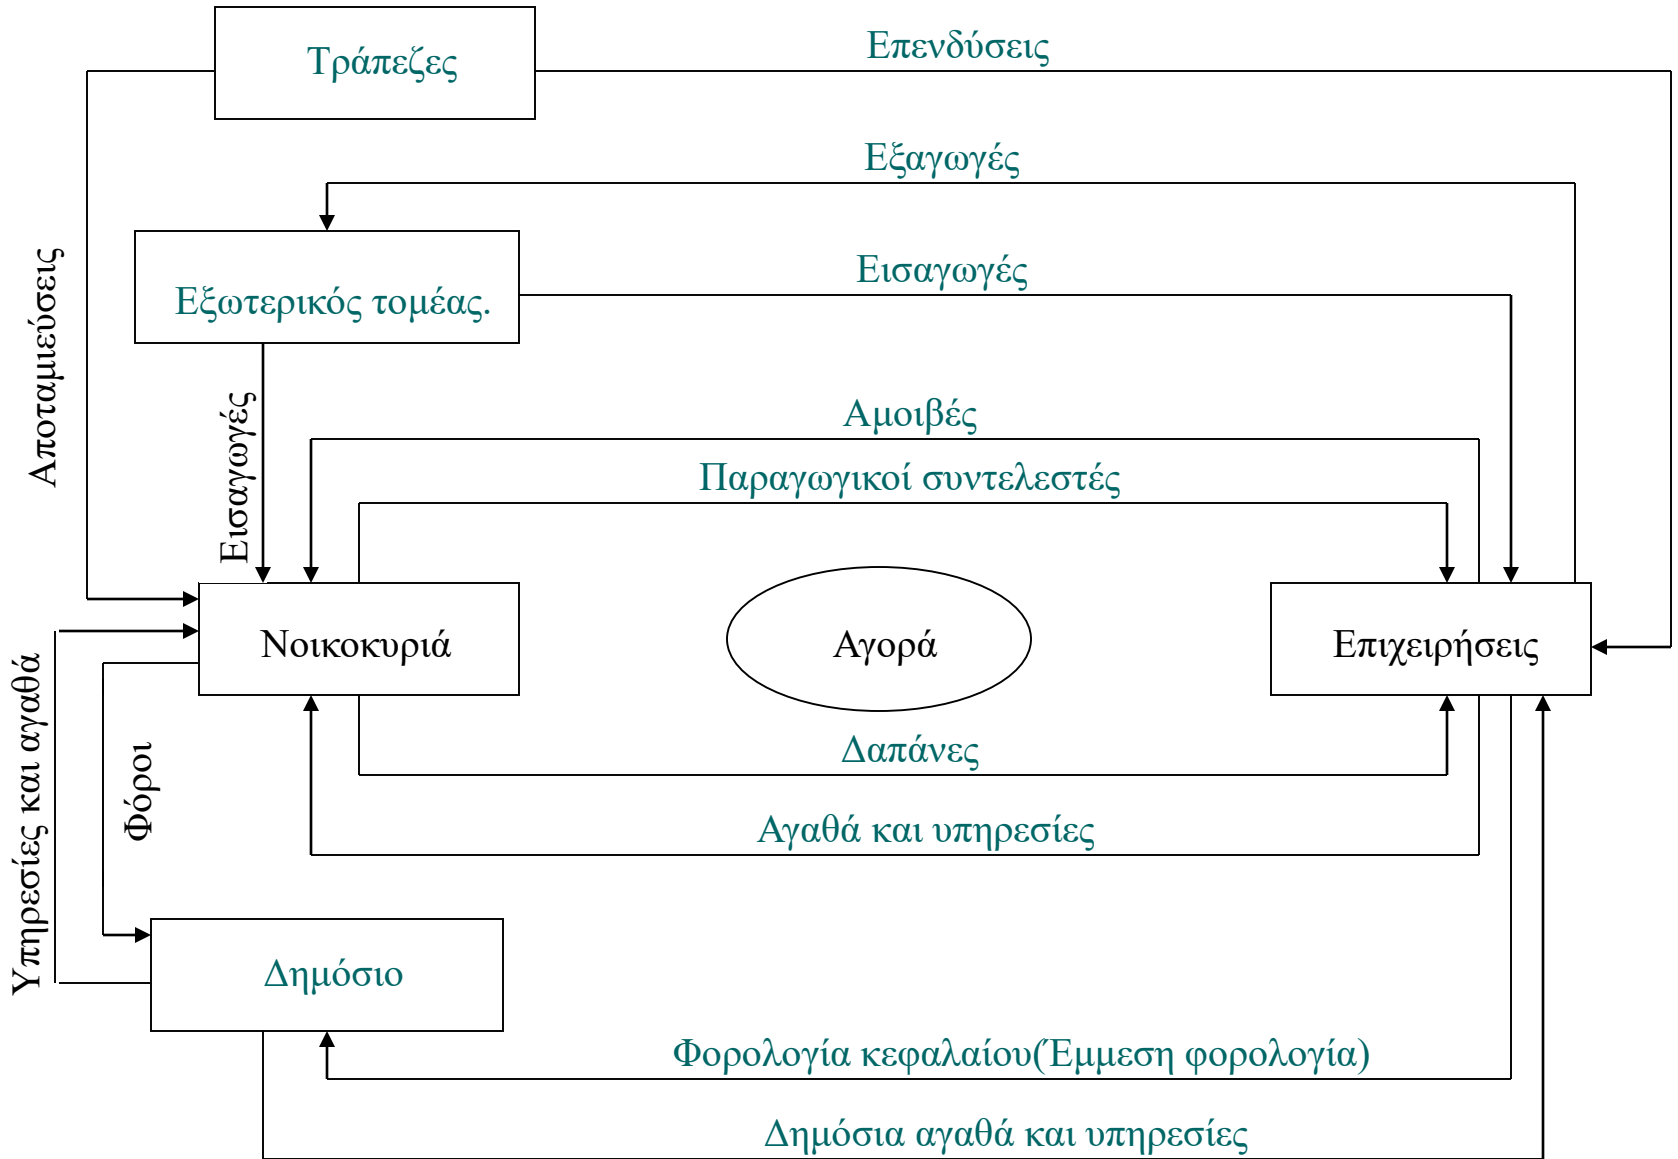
Τράπεζες

Επενδύσεις

Εξαγωγές

Εξωτερικός τομέας.

Εισαγωγές

Αποταμιεύσεις

Εισαγωγές

Αμοιβές

Παραγωγικοί συντελεστές

Νοικοκυριά

Αγορά

Επιχειρήσεις

Υπηρεσίες και αγαθά

Φόροι

Δαπάνες

Αγαθά και υπηρεσίες

Δημόσιο

Φορολογία κεφαλαίου(Έμμεση φορολογία)

Δημόσια αγαθά και υπηρεσίες